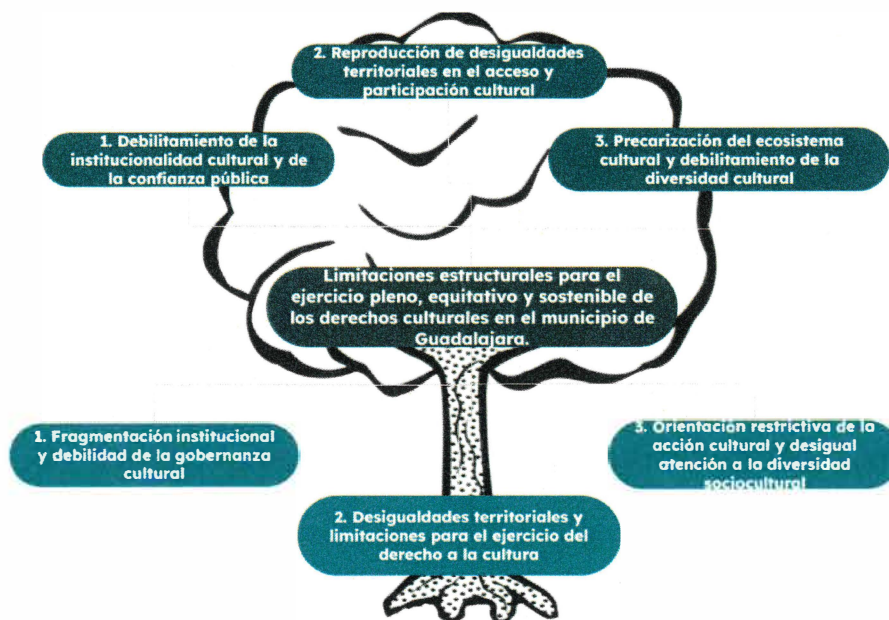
2. Reproducción de desigualdades territoriales en el acceso y participación cultural

1. Debilitamiento de la institucionalidad cultural y de la confianza pública

3. Precarización del ecosistema cultural y debilitamiento de la diversidad cultural

Limitaciones estructurales para el ejercicio pleno, equitativo y sostenible de los derechos culturales en el municipio de Guadalajara.

1. Fragmentación institucional y debilidad de la gobernanza cultural

3. Orientación restrictiva de la acción cultural y desigual atención a la diversidad sociocultural

2. Desigualdades territoriales y limitaciones para el ejercicio del derecho a la cultura